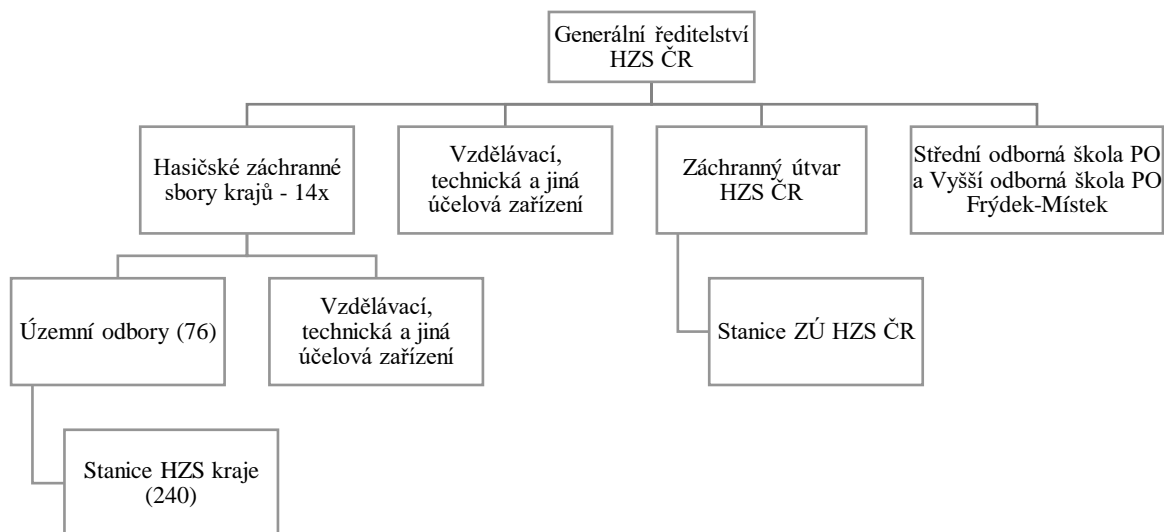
Generální ředitelství HZS ČR

Hasičské záchranné sbory krajů - 14x

Vzdělávací, technická a jiná účelová zařízení

Záchranný útvar HZS ČR

Střední odborná škola PO a Vyšší odborná škola PO Frýdek-Místek

Územní odbory (76)

Vzdělávací, technická a jiná účelová zařízení

Stanice ZÚ HZS ČR

Stanice HZS kraje (240)